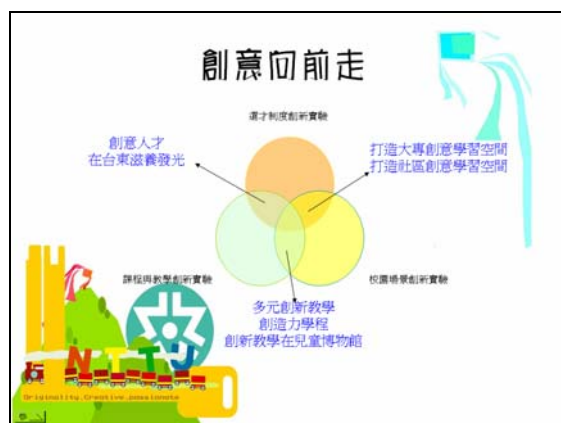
創意向前走

選才制度創新實驗

創意人才
在台東滋養發光

打造大專創意學習空間
打造社區創意學習空間

課程與教學創新實驗

校園場景創新實驗

多元創新教學
創造力學程
創新教學在兒童博物館

NTTU

Originating.Creative.passionate